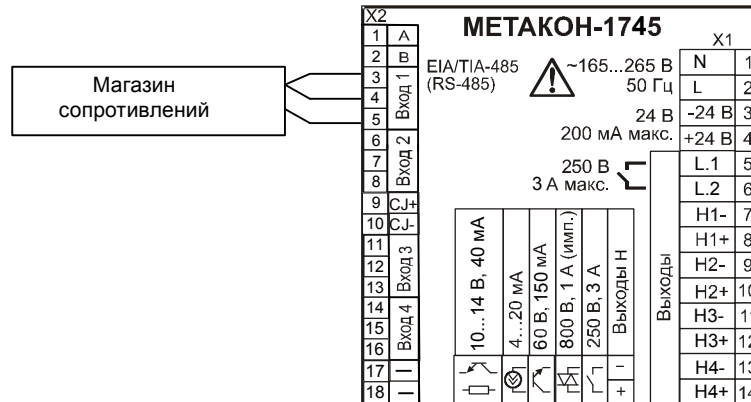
Магазин сопротивлений

X2

| | |
|---|---|
| 1 | A |
| 2 | B |
| 3 | Вход 1 |
| 4 | |
| 5 | |
| 6 | Вход 2 |
| 7 | |
| 8 | |
| 9 | CJ+ |
| 10 | CJ- |
| 11 | Вход 3 |
| 12 | |
| 13 | |
| 14 | Вход 4 |
| 15 | |
| 16 | |
| 17 | — |
| 18 | — |

МЕТАКОН-1745

EIA/TIA-485 (RS-485)

~165...265 В 50 Гц

24 В 200 мА макс.

250 В 3 А макс.

10...14 В, 40 мА

4...20 мА

60 В, 150 мА

800 В, 1 А (имп.)

250 В, 3 А

Выходы Н

Выходы

X1

| | |
|---|---|
| N | 1 |
| L | 2 |
| -24 В | 3 |
| +24 В | 4 |
| L.1 | 5 |
| L.2 | 6 |
| H1- | 7 |
| H1+ | 8 |
| H2- | 9 |
| H2+ | 10 |
| H3- | 11 |
| H3+ | 12 |
| H4- | 13 |
| H4+ | 14 |